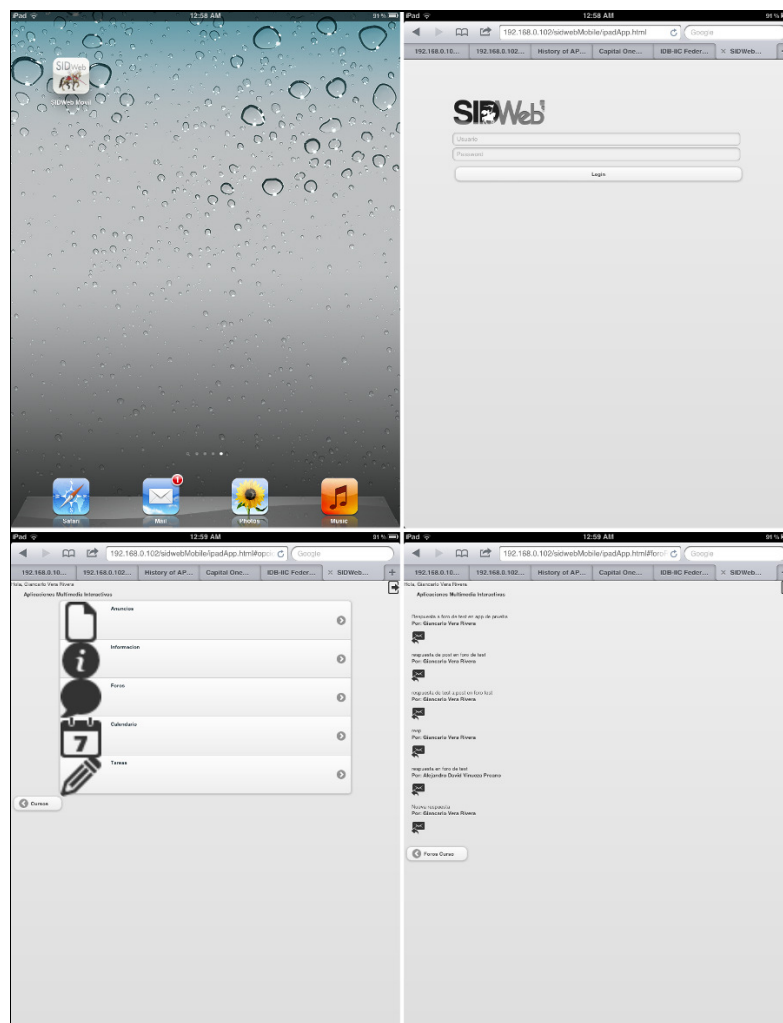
iPad 12:58 AM 91%

SIDWeb
SIDWeb Movil

1

Safari Mail Photos Music

iPad 12:58 AM 91%

192.168.0.102/sidwebMobile/ipadApp.html Google

192.168.0.10... 192.168.0.102... History of AP... Capital One... IDB-IIC Feder... SIDWeb...

SIDWeb

Usuario

Password

Login

iPad 12:59 AM 91%

192.168.0.102/sidwebMobile/ipadApp.html#opci Google

192.168.0.10... 192.168.0.102... History of AP... Capital One... IDB-IIC Feder... SIDWeb...

Hola, Giancarlo Vera Rivera

Aplicaciones Multimedia Interactivas

Anuncios

Informacion

Foros

7

Calendario

Tareas

Cursos

iPad 12:59 AM 91%

192.168.0.102/sidwebMobile/ipadApp.html#foro Google

192.168.0.10... 192.168.0.102... History of AP... Capital One... IDB-IIC Feder... SIDWeb...

Aplicaciones Multimedia Interactivas

Respuesta a foro de test en app de prueba
Por: Giancarlo Vera Rivera

respuesta de post en foro de test
Por: Giancarlo Vera Rivera

respuesta de test a post en foro test
Por: Giancarlo Vera Rivera

resp
Por: Giancarlo Vera Rivera

respuesta en foro de test
Por: Alejandro David Viruezo Proano

Nueva respuesta
Por: Giancarlo Vera Rivera

Foros Curso